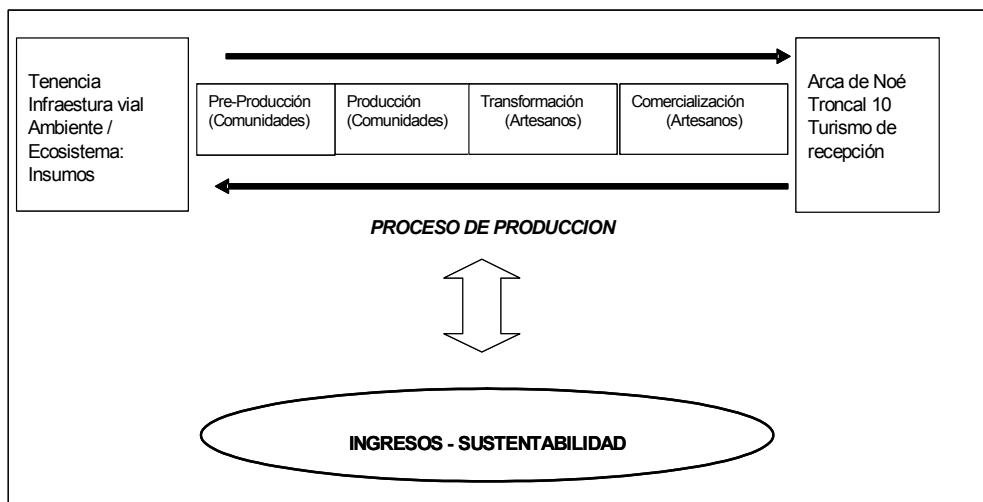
Tenencia
Infraestura vial
Ambiente / Ecosistema: Insumos

Pre-Producción (Comunidades)

Producción (Comunidades)

Transformación (Artesanos)

Comercialización (Artesanos)

Arca de Noé
Troncal 10
Turismo de recepción

PROCESO DE PRODUCCION

INGRESOS - SUSTENTABILIDAD